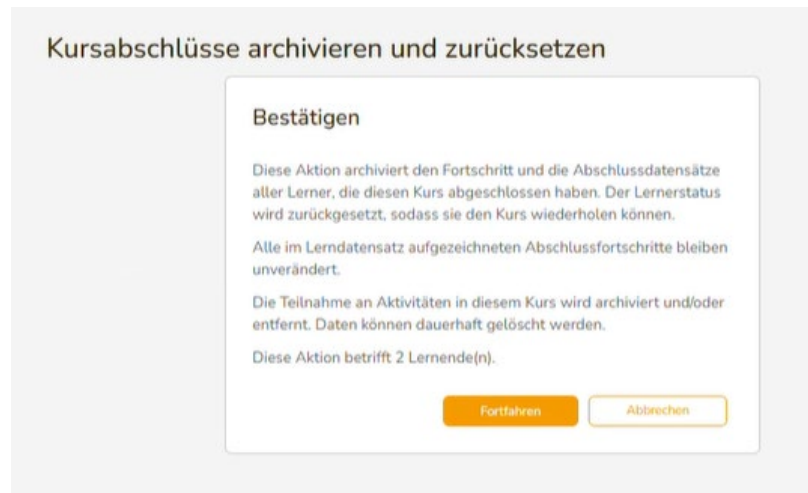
Kursabschlüsse archivieren und zurücksetzen

Bestätigen

Diese Aktion archiviert den Fortschritt und die Abschlussdatensätze aller Lerner, die diesen Kurs abgeschlossen haben. Der Lernerstatus wird zurückgesetzt, sodass sie den Kurs wiederholen können.

Alle im Lerndatensatz aufgezeichneten Abschlussfortschritte bleiben unverändert.

Die Teilnahme an Aktivitäten in diesem Kurs wird archiviert und/oder entfernt. Daten können dauerhaft gelöscht werden.

Diese Aktion betrifft 2 Lernende(n).

Fortfahren

Abbrechen